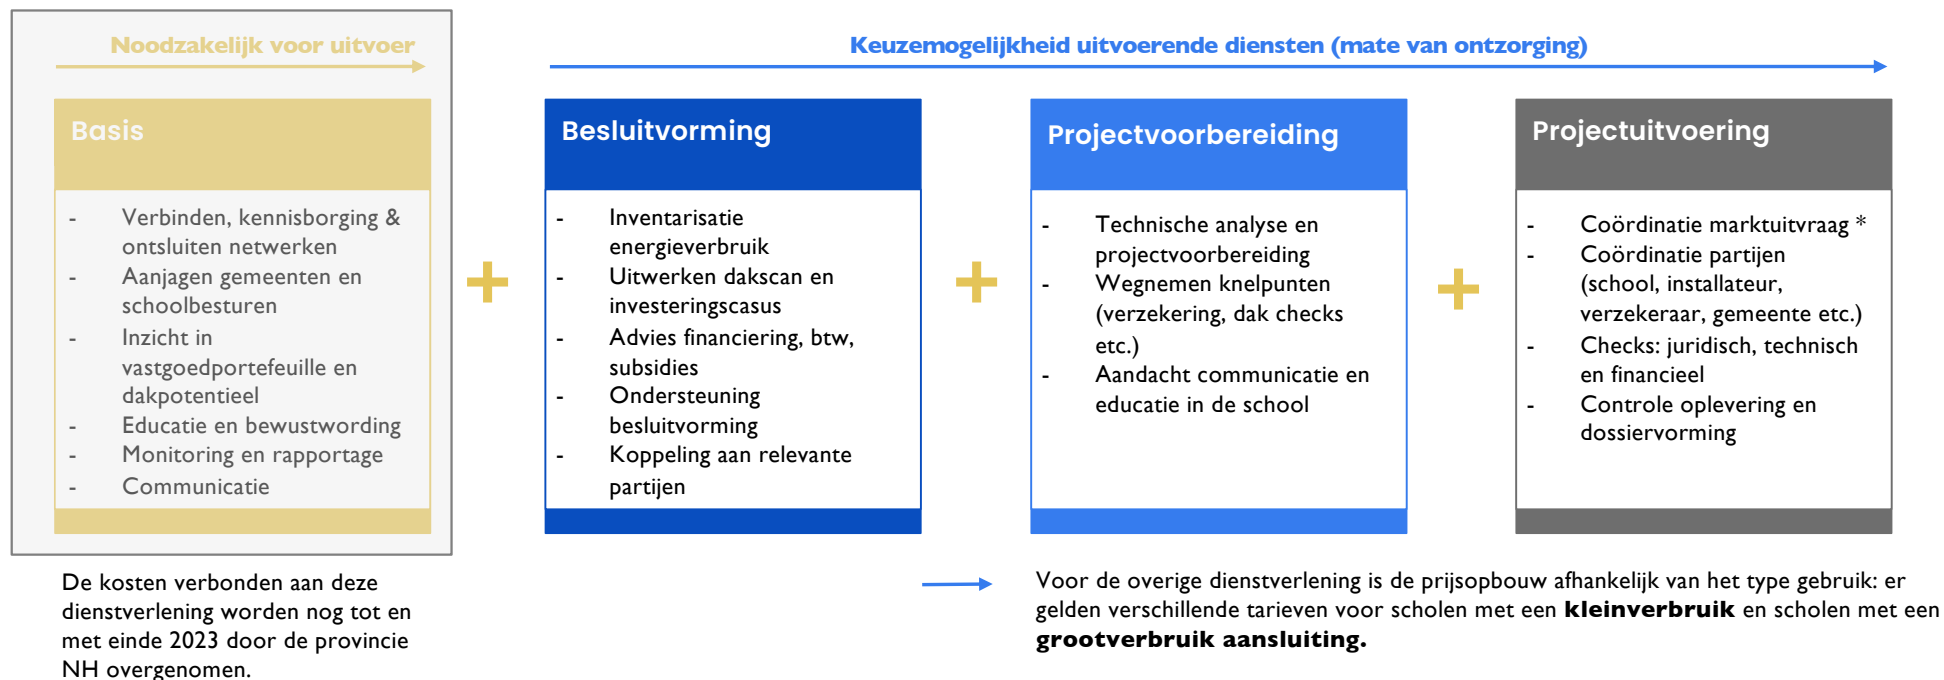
Noodzakelijk voor uitvoer

Keuzemogelijkheid uitvoerende diensten (mate van ontzorging)

Basis

- Verbinden, kennisborging & ontsluiten netwerken
- Aanjagen gemeenten en schoolbesturen
- Inzicht in vastgoedportefeuille en dakpotentieel
- Educatie en bewustwording
- Monitoring en rapportage
- Communicatie

+

Besluitvorming

- Inventarisatie energieverbruik
- Uitwerken dakscan en investeringscasus
- Advies financiering, btw, subsidies
- Ondersteuning besluitvorming
- Koppeling aan relevante partijen

+

Projectvoorbereiding

- Technische analyse en projectvoorbereiding
- Wegnemen knelpunten (verzekering, dak checks etc.)
- Aandacht communicatie en educatie in de school

+

Projectuitvoering

- Coördinatie marktuitvraag *
- Coördinatie partijen (school, installateur, verzekeraar, gemeente etc.)
- Checks: juridisch, technisch en financieel
- Controle oplevering en dossiervorming

De kosten verbonden aan deze dienstverlening worden nog tot en met einde 2023 door de provincie NH overgenomen.

Voor de overige dienstverlening is de prijsopbouw afhankelijk van het type gebruik: er gelden verschillende tarieven voor scholen met een **kleinverbruik** en scholen met een **grootverbruik aansluiting.**